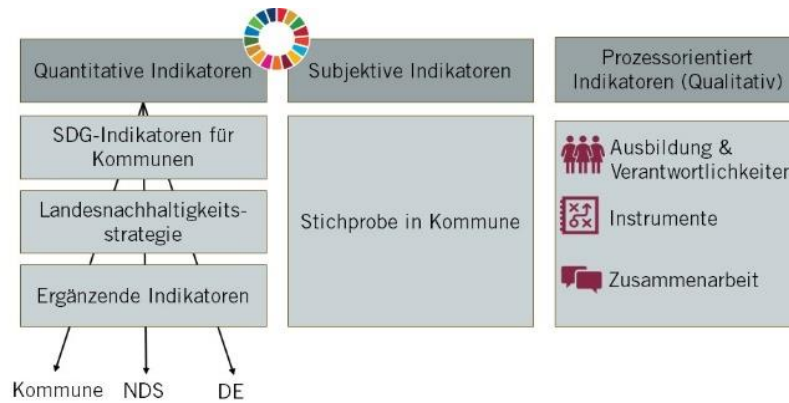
Quantitative Indikatoren

SDG-Indikatoren für Kommunen

Landesnachhaltigkeitsstrategie

Ergänzende Indikatoren

Kommune NDS DE

Subjektive Indikatoren

Stichprobe in Kommune

Prozessorientiert Indikatoren (Qualitativ)

Ausbildung & Verantwortlichkeiten

Instrumente

Zusammenarbeit